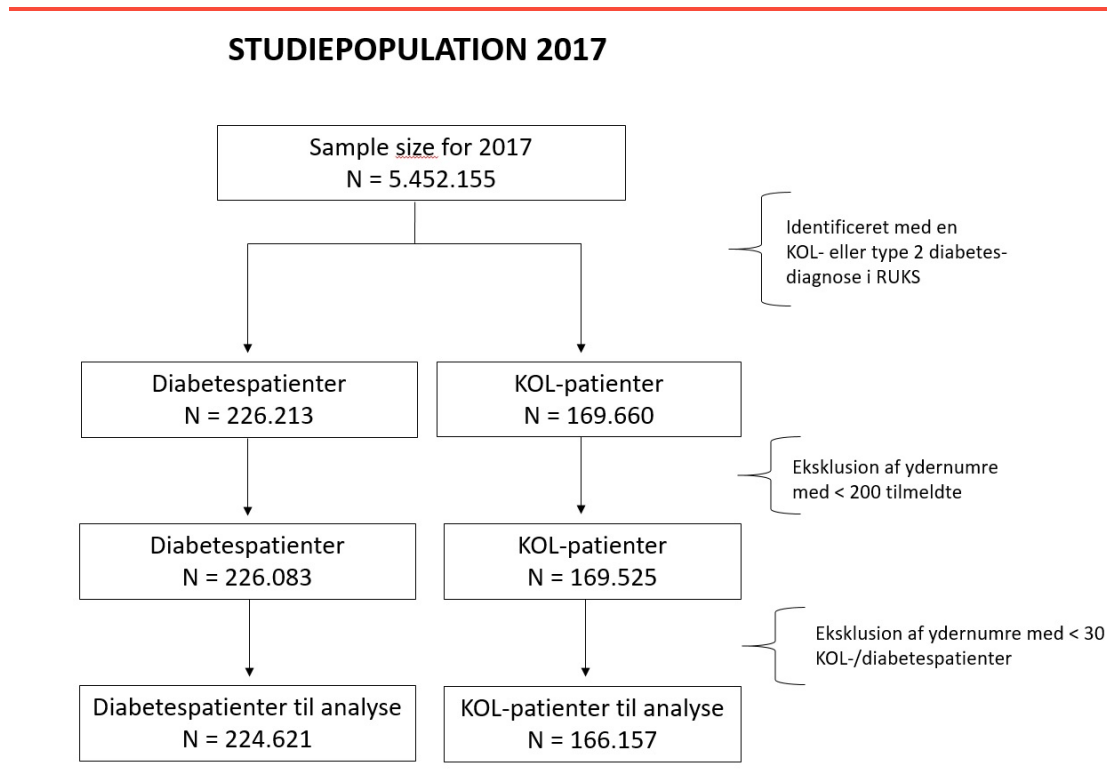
STUDIEPOPULATION 2017

Sample size for 2017
N = 5.452.155

Identificeret med en KOL- eller type 2 diabetes-diagnose i RUKS

Diabetespatienter
N = 226.213

KOL-patienter
N = 169.660

Eksklusion af ydernumre med < 200 tilmeldte

Diabetespatienter
N = 226.083

KOL-patienter
N = 169.525

Eksklusion af ydernumre med < 30 KOL-/diabetespatienter

Diabetespatienter til analyse
N = 224.621

KOL-patienter til analyse
N = 166.157